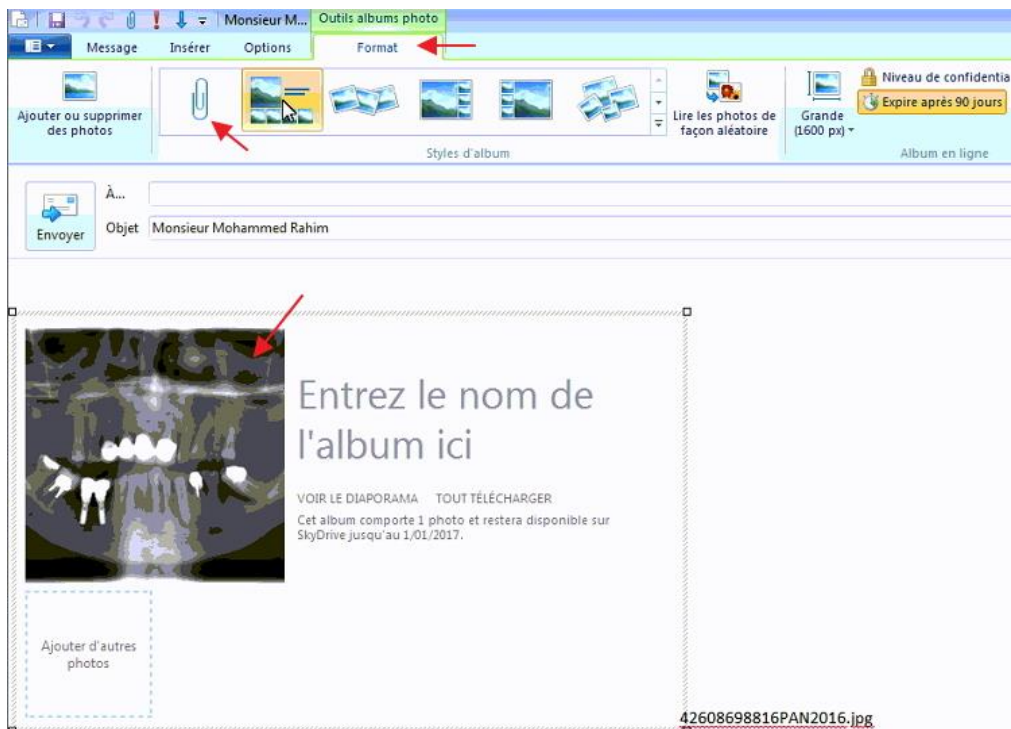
Monsieur M... Outils albums photo

Message Insérer Options Format

Ajouter ou supprimer des photos

Styles d'album

Lire les photos de façon aléatoire

Grande (1600 px)

Niveau de confidentia

Expire après 90 jours

Album en ligne

À...

Envoyer

Objet Monsieur Mohammed Rahim

Entrez le nom de l'album ici

VOIR LE DIAPORAMA TOUT TÉLÉCHARGER

Cet album comporte 1 photo et restera disponible sur SkyDrive jusqu'au 1/01/2017.

Ajouter d'autres photos

42608698816PAN2016.jpg